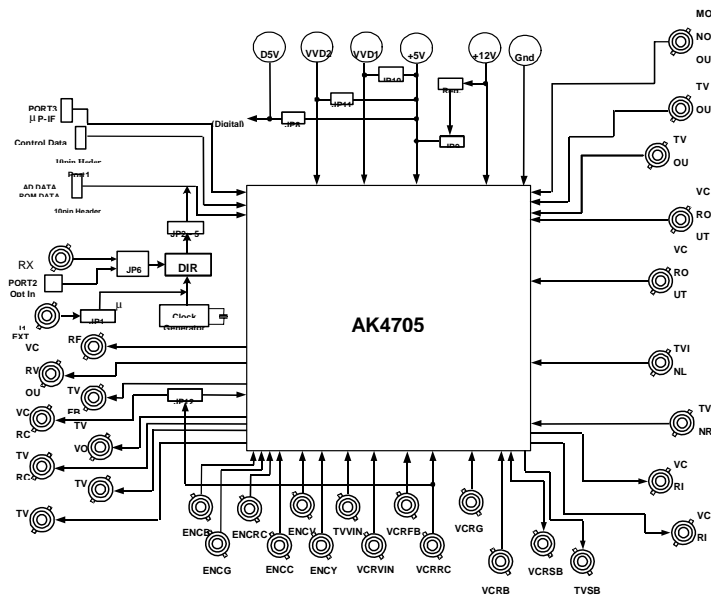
D5V
VVD2
VVD1
+5V
+12V
Gnd
MO
NO
OU
TV
OU
TV
OU
VC
RO
UT
VC
RO
UT
TVI
NL
TV
NR
VC
RI
VC
RI
PORT3
µ P-IF
Control Data
10pin Header
AD DATA
ROM DATA
10pin Header
Digital
JP10
JP11
JP8
JP9
JP2~5
RX
JP6
DIR
PORT2
Opt In
JP1
Clock
Generator
EXT
AK4705
VC
RF
RV
OU
TV
FB
TV
VC
RC
JP12
VO
TV
RC
TV
TV
ENCB
ENCRC
ENCV
TVVIN
VCRFB
VCRG
ENCG
ENCC
ENCY
VCRVIN
VCRRC
VCRB
VCRSB
TVSB